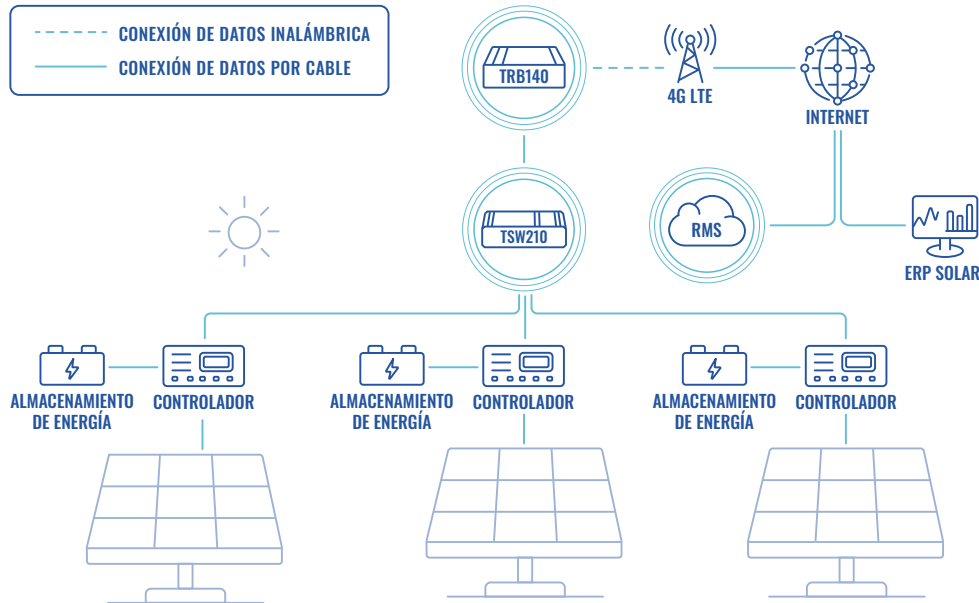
CONEXIÓN DE DATOS INALÁMBRICA
CONEXIÓN DE DATOS POR CABLE

TRB140
4G LTE
INTERNET
TSW210
RMS
ERP SOLAR

ALMACENAMIENTO DE ENERGÍA
CONTROLADOR

ALMACENAMIENTO DE ENERGÍA
CONTROLADOR

ALMACENAMIENTO DE ENERGÍA
CONTROLADOR